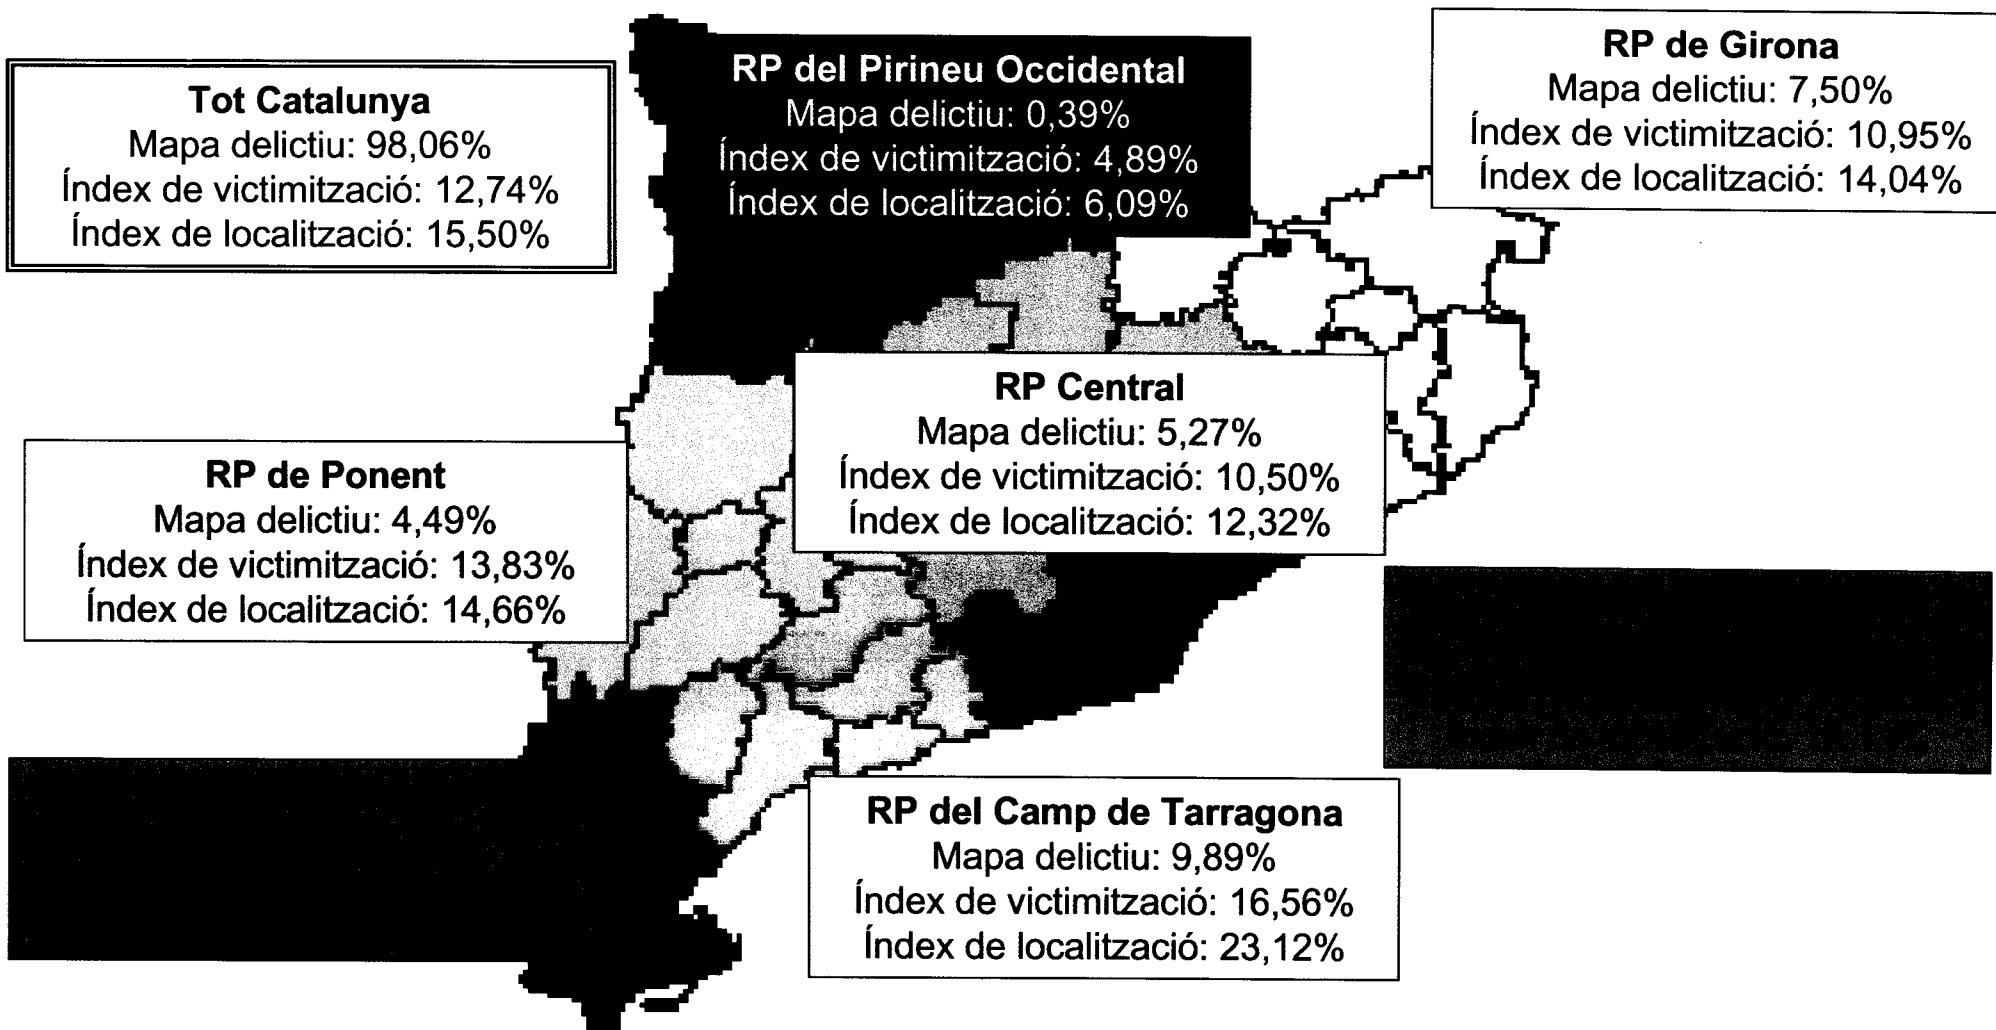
Tot Catalunya
Mapa delictiu: 98,06%
Índex de victimització: 12,74%
Índex de localització: 15,50%

RP del Pirineu Occidental
Mapa delictiu: 0,39%
Índex de victimització: 4,89%
Índex de localització: 6,09%

RP de Girona
Mapa delictiu: 7,50%
Índex de victimització: 10,95%
Índex de localització: 14,04%

RP Central
Mapa delictiu: 5,27%
Índex de victimització: 10,50%
Índex de localització: 12,32%

RP de Ponent
Mapa delictiu: 4,49%
Índex de victimització: 13,83%
Índex de localització: 14,66%

RP del Camp de Tarragona
Mapa delictiu: 9,89%
Índex de victimització: 16,56%
Índex de localització: 23,12%